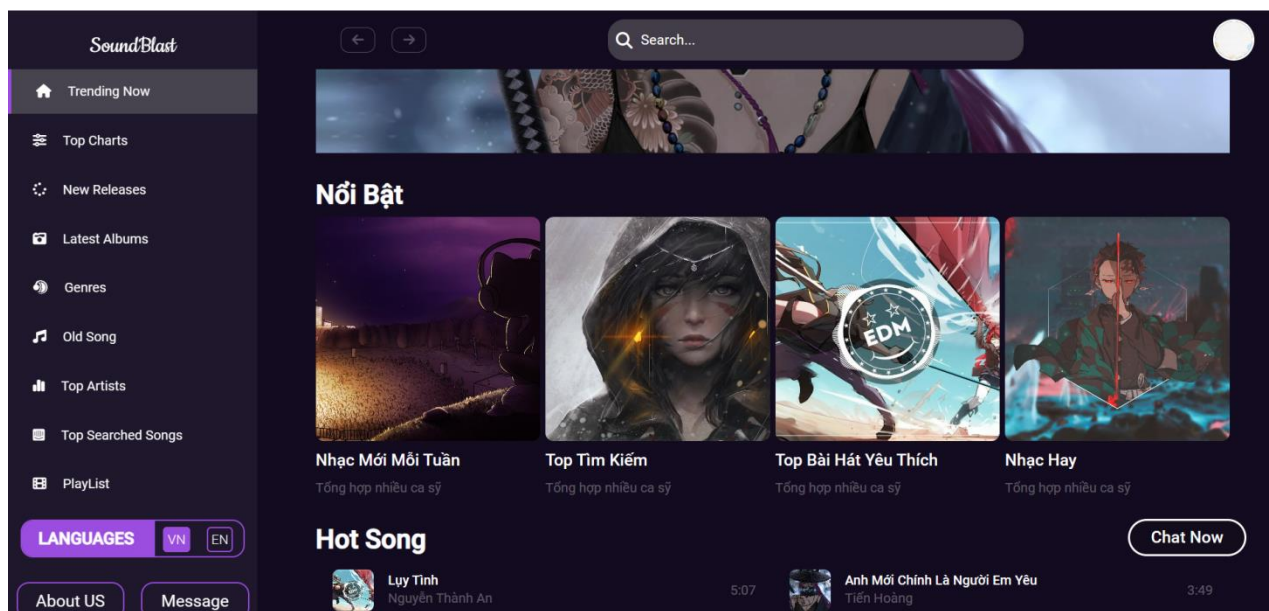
SoundBlast

Trending Now

Top Charts

New Releases

Latest Albums

Genres

Old Song

Top Artists

Top Searched Songs

PlayList

LANGUAGES VN EN

About US Message

Search...

Nổi Bật

EDM

Nhạc Mới Mỗi Tuần
Tổng hợp nhiều ca sỹ

Top Tìm Kiếm
Tổng hợp nhiều ca sỹ

Top Bài Hát Yêu Thích
Tổng hợp nhiều ca sỹ

Nhạc Hay
Tổng hợp nhiều ca sỹ

Hot Song

Chat Now

Lụy Tình
Nguyễn Thành An
5:07

Anh Mới Chính Là Người Em Yêu
Tiến Hoàng
3:49